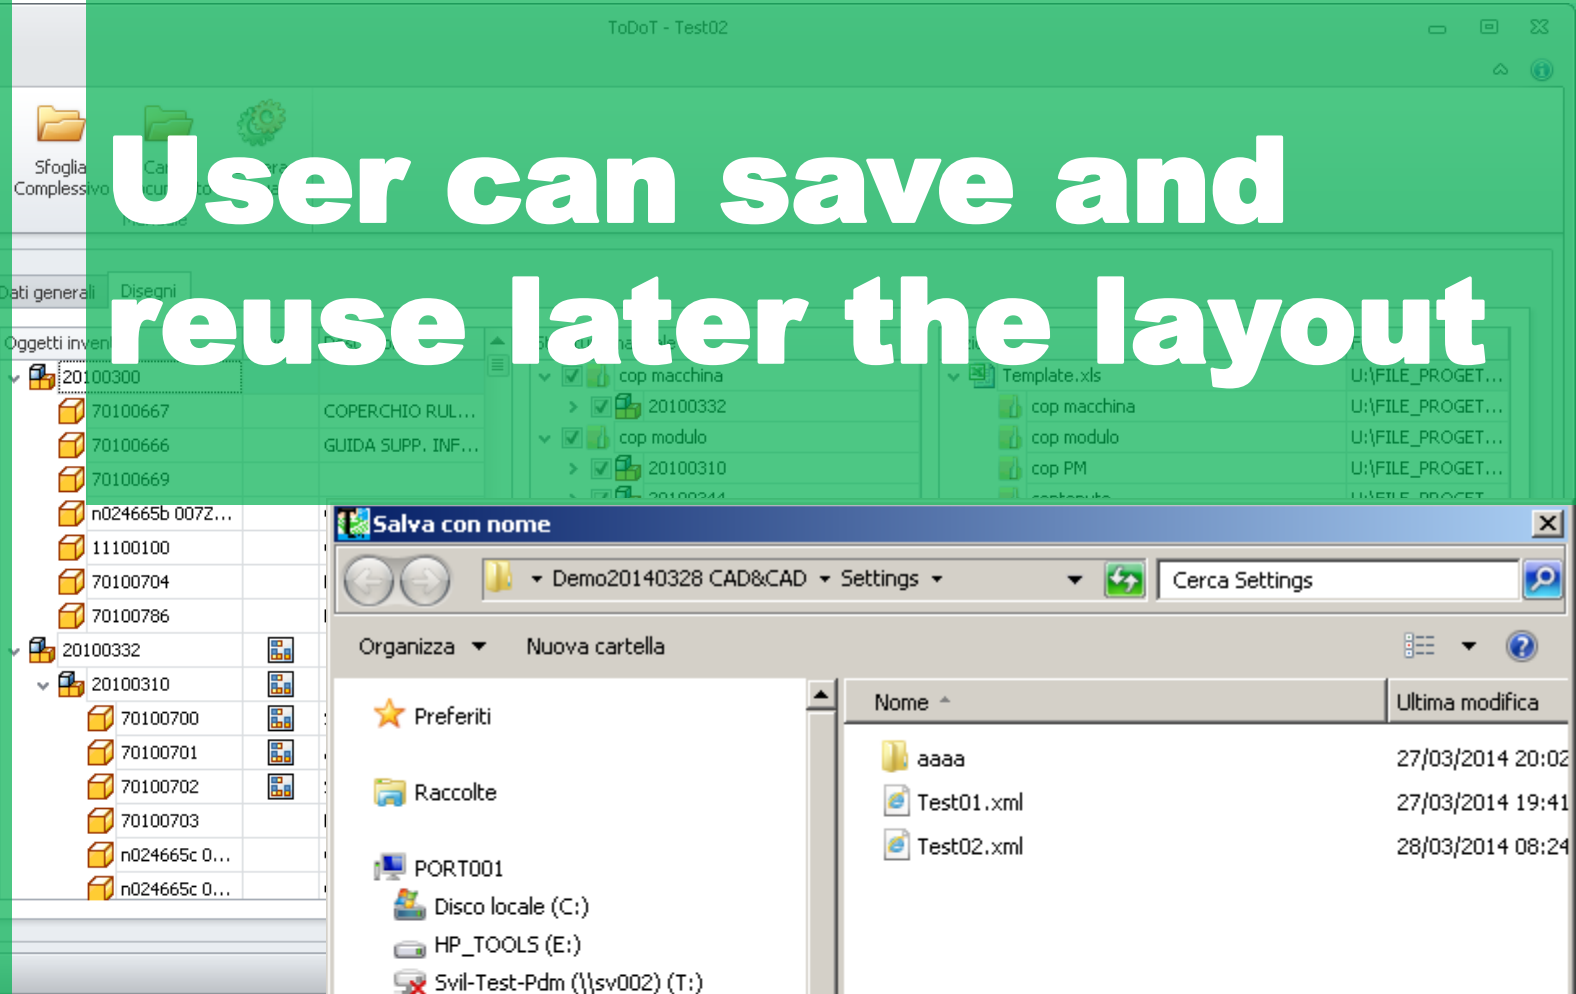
ToDoT - Test02

Sfoglia Complessivo

User can save and reuse later the layout

Dati generali

Disegni

Oggetti inven

20100300
70100667 COPERCHIO RUL...
70100666 GUIDA SUPP. INF...
70100669
n024665b 007Z...
11100100
70100704
70100786
20100332
20100310
70100700
70100701
70100702
70100703
n024665c 0...
n024665c 0...

cop macchina
20100332
cop modulo
20100310

Template.xls U:\FILE_PROGET...
cop macchina U:\FILE_PROGET...
cop modulo U:\FILE_PROGET...
cop PM U:\FILE_PROGET...

Salva con nome

Demo20140328 CAD&CAD ▸ Settings ▸

Cerca Settings

Organizza ▾ Nuova cartella

Preferiti

Raccolte

PORT001
Disco locale (C:)
HP_TOOLS (E:)
Svil-Test-Pdm (\\sv002) (T:)

| Nome | Ultima modifica |
|---|---|
| aaaa | 27/03/2014 20:02 |
| Test01.xml | 27/03/2014 19:41 |
| Test02.xml | 28/03/2014 08:24 |